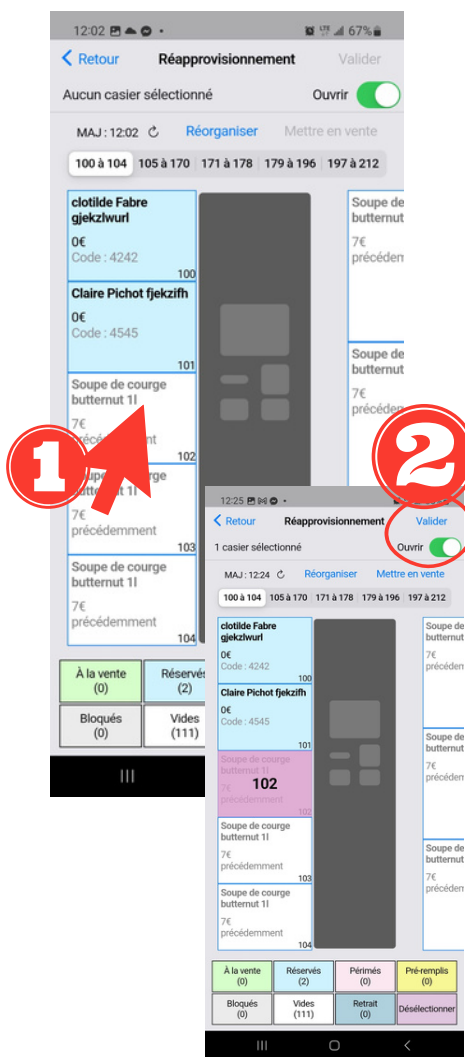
12:02 67%

Retour Réapprovisionnement Valider

Aucun casier sélectionné Ouvrir

MAJ : 12:02 Réorganiser Mettre en vente

100 à 104 105 à 170 171 à 178 179 à 196 197 à 212

clotilde Fabre gjekzlwurl
0€
Code : 4242
100

Claire Pichot fjekzifh
0€
Code : 4545
101

Soupe de courge butternut 1l
7€
précédemment
102

Soupe de courge butternut 1l
7€
précédemment
103

Soupe de courge butternut 1l
7€
précédemment
104

Soupe de butternut
7€
précédem

Soupe de butternut
7€
précédem

À la vente (0)
Réservés (2)
Bloqués (0)
Vides (111)

1

2

12:25

Retour Réapprovisionnement Valider

1 casier sélectionné Ouvrir

MAJ : 12:24 Réorganiser Mettre en vente

100 à 104 105 à 170 171 à 178 179 à 196 197 à 212

clotilde Fabre gjekzlwurl
0€
Code : 4242
100

Claire Pichot fjekzifh
0€
Code : 4545
101

Soupe de courge butternut 1l
7€
précédemment
102
102

Soupe de courge butternut 1l
7€
précédemment
103

Soupe de courge butternut 1l
7€
précédemment
104

Soupe de butternut
7€
précédem

Soupe de butternut
7€
précédem

Soupe de butternut
7€
précédem

À la vente (0)
Réservés (2)
Périmés (0)
Pré-remplis (0)
Bloqués (0)
Vides (111)
Retrait (0)
Désélectionner